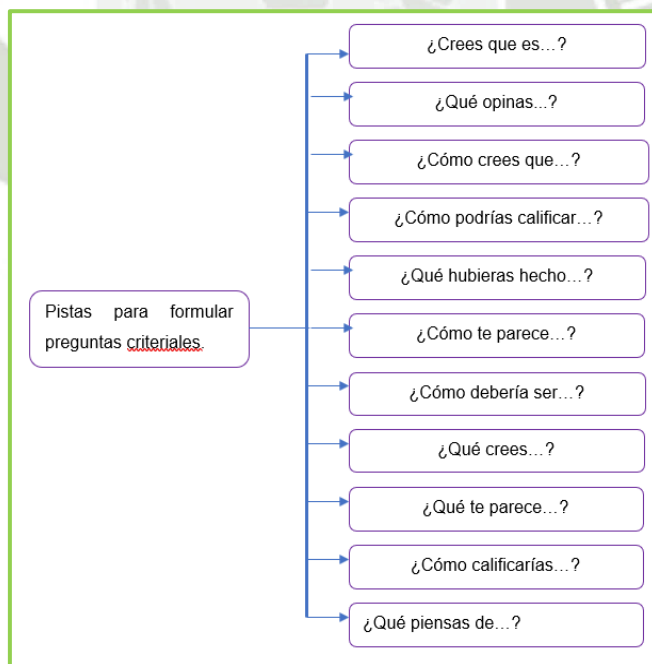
Pistas para formular preguntas criteriales.

¿Crees que es…?

¿Qué opinas...?

¿Cómo crees que…?

¿Cómo podrías calificar…?

¿Qué hubieras hecho…?

¿Cómo te parece…?

¿Cómo debería ser…?

¿Qué crees…?

¿Qué te parece…?

¿Cómo calificarías…?

¿Qué piensas de…?